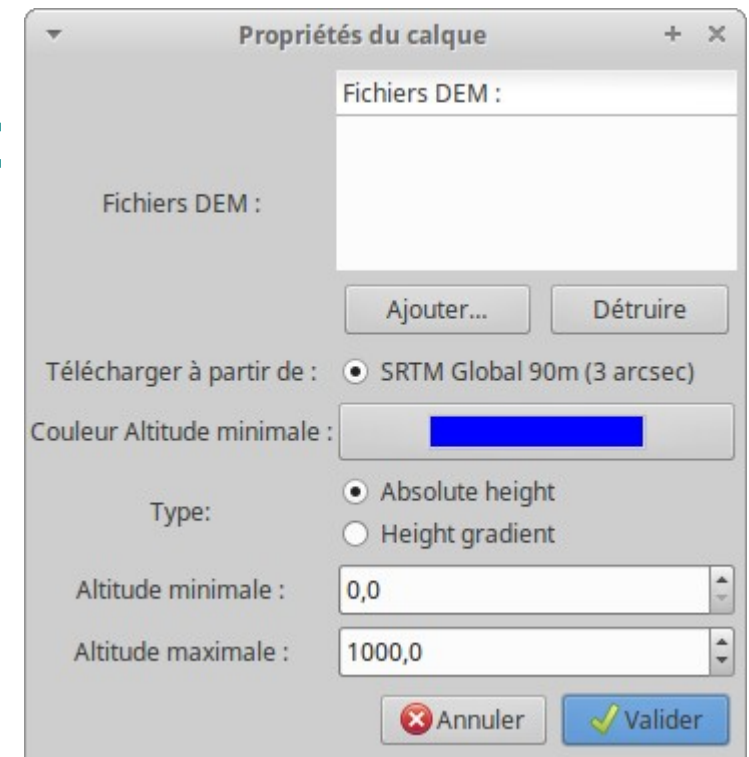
Propriétés du calque + ×

Fichiers DEM :

Fichiers DEM :

Ajouter... Détruire

Télécharger à partir de : SRTM Global 90m (3 arcsec)

Couleur Altitude minimale :

Type: Absolute height
Height gradient

Altitude minimale : 0,0

Altitude maximale : 1000,0

Annuler Valider